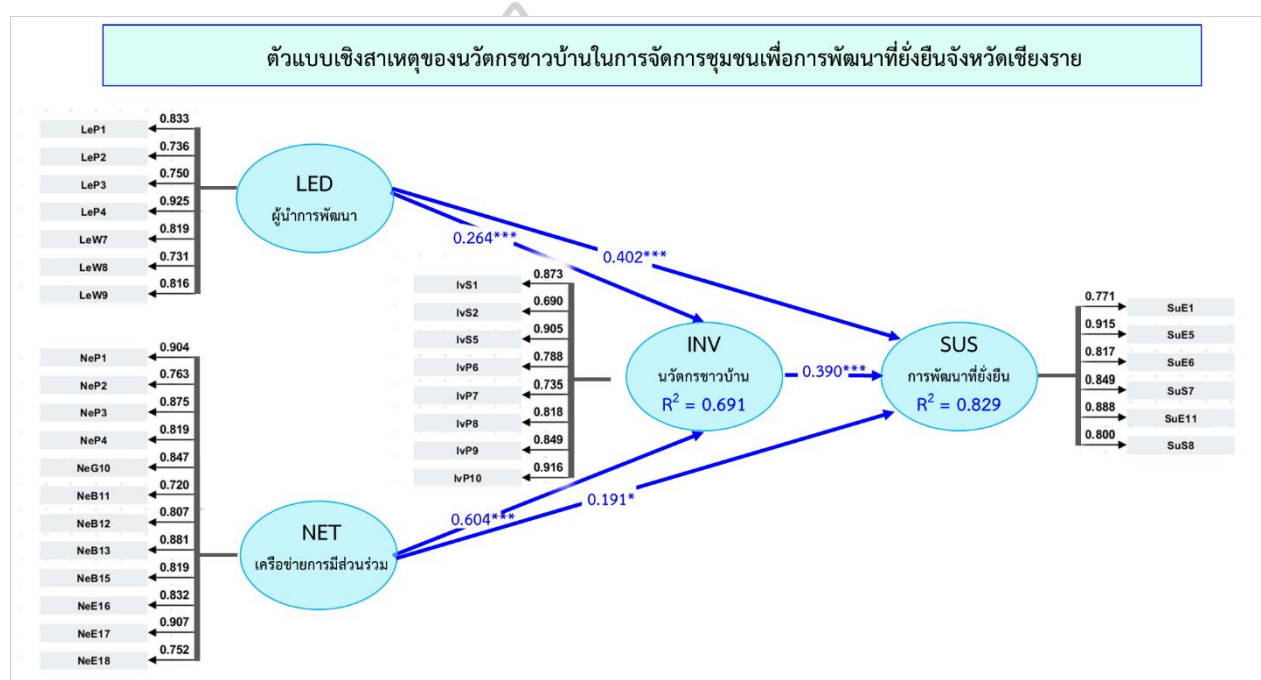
ตัวแบบเชิงสาเหตุของนวัตกรชาวบ้านในการจัดการชุมชนเพื่อการพัฒนาที่ยั่งยืนจังหวัดเชียงราย

LeP1 0.833
LeP2 0.736
LeP3 0.750
LeP4 0.925
LeW7 0.819
LeW8 0.731
LeW9 0.816

LED
ผู้นำการพัฒนา

0.264***
0.402***

IvS1 0.873
IvS2 0.690
IvS5 0.905
IvP6 0.788
IvP7 0.735
IvP8 0.818
IvP9 0.849
IvP10 0.916

INV
นวัตกรชาวบ้าน
$R^2 = 0.691$

0.390***

SUS
การพัฒนาที่ยั่งยืน
$R^2 = 0.829$

0.771 SuE1
0.915 SuE5
0.817 SuE6
0.849 SuS7
0.888 SuE11
0.800 SuS8

NeP1 0.904
NeP2 0.763
NeP3 0.875
NeP4 0.819
NeG10 0.847
NeB11 0.720
NeB12 0.807
NeB13 0.881
NeB15 0.819
NeE16 0.832
NeE17 0.907
NeE18 0.752

NET
เครือข่ายการมีส่วนร่วม

0.604***
0.191*